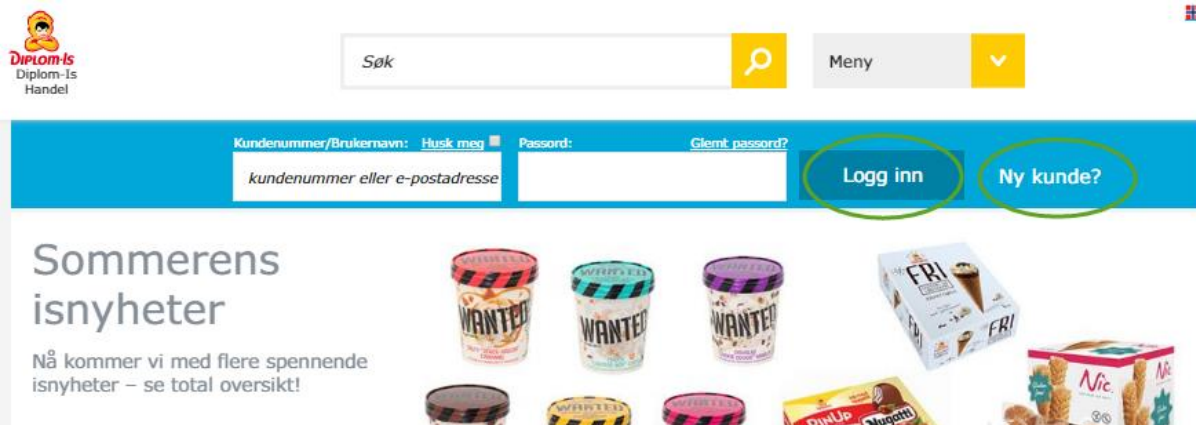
Diplom-Is
Diplom-Is Handel

Søk

Meny

Kundenummer/Brukernavn: Husk meg
kundenummer eller e-postadresse

Passord:
Glemt passord?

Logg inn

Ny kunde?

Sommerens isnyheter

Nå kommer vi med flere spennende isnyheter – se total oversikt!

WANTED
WANTED
WANTED
WANTED

FRI
FRI

Nic
Nic

PinUp
Nugatti